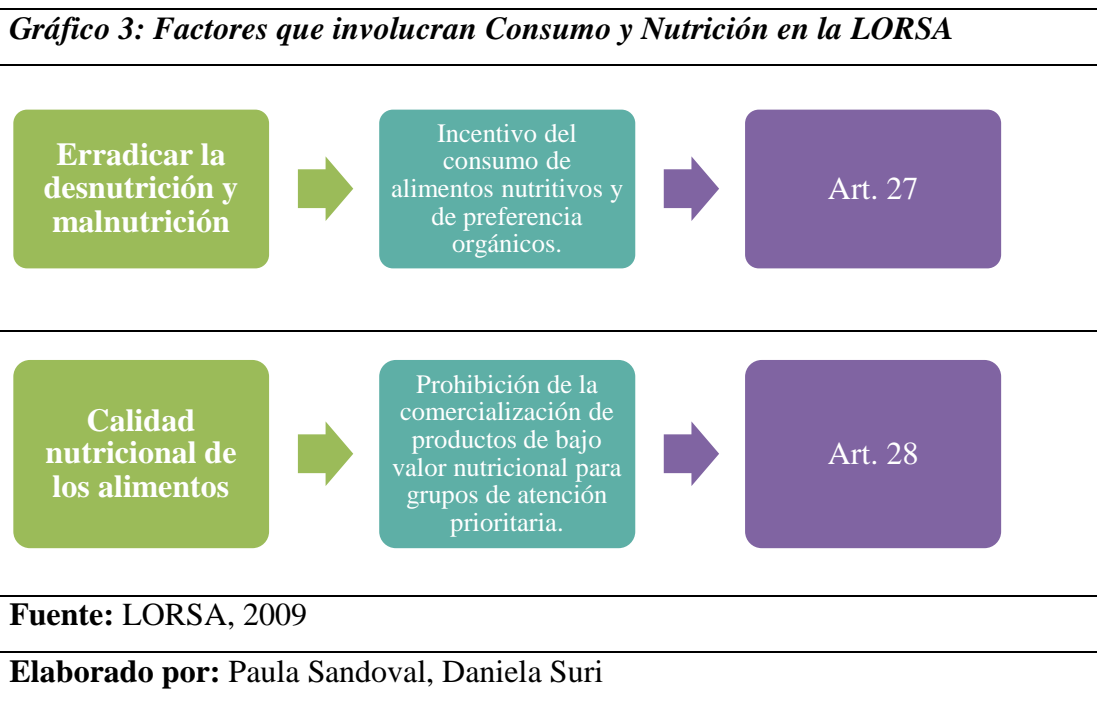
Gráfico 3: Factores que involucran Consumo y Nutrición en la LORSA

Erradicar la desnutrición y malnutrición

Incentivo del consumo de alimentos nutritivos y de preferencia orgánicos.

Art. 27

Calidad nutricional de los alimentos

Prohibición de la comercialización de productos de bajo valor nutricional para grupos de atención prioritaria.

Art. 28

Fuente: LORSA, 2009

Elaborado por: Paula Sandoval, Daniela Suri